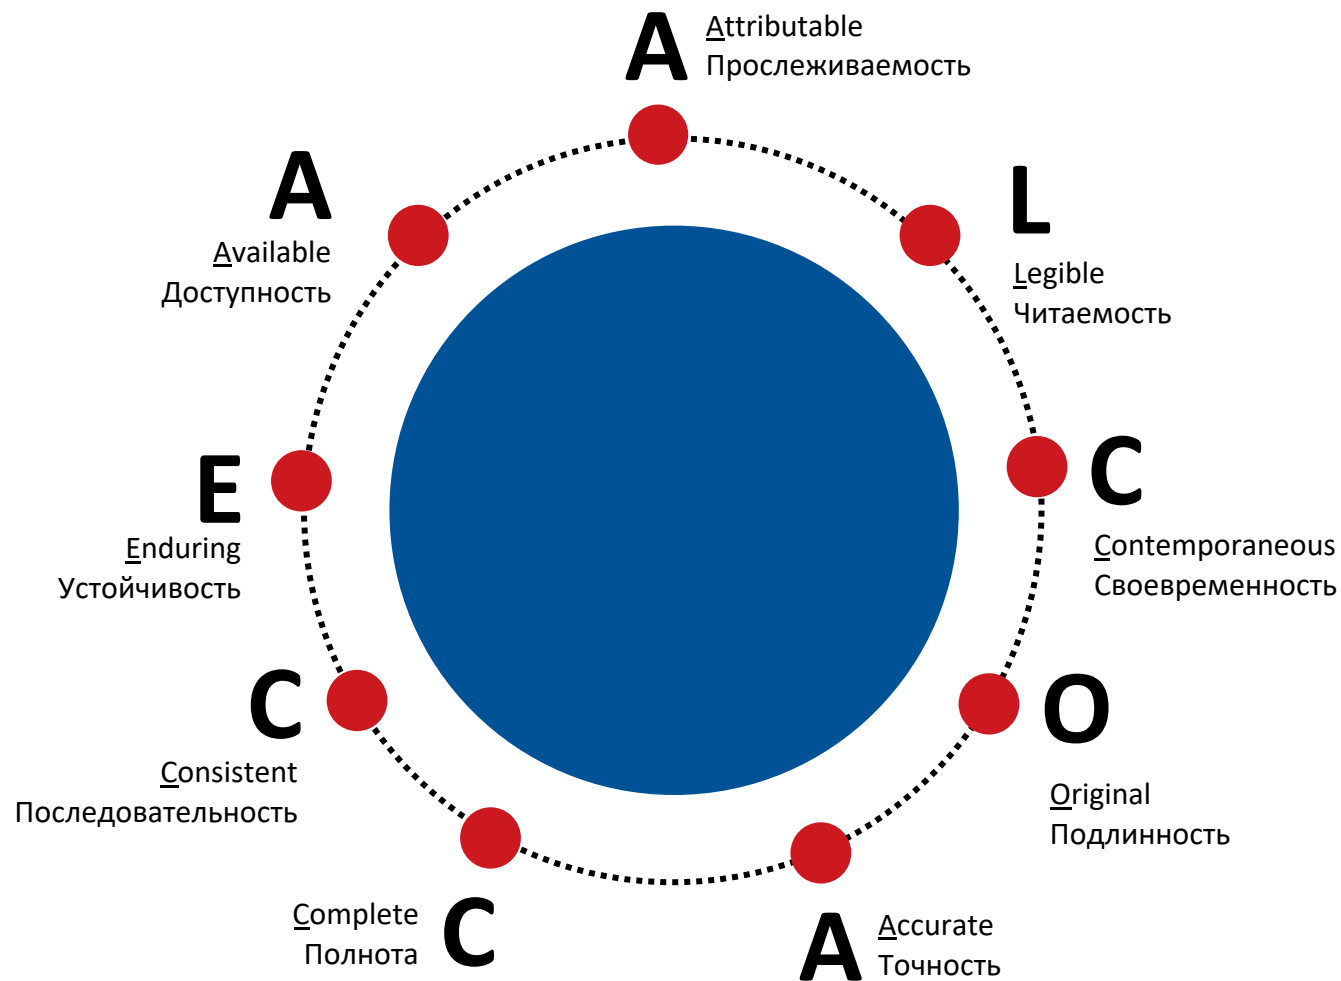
A
Attributable
Прослеживаемость

L
Legible
Читаемость

C
Contemporaneous
Своевременность

O
Original
Подлинность

A
Accurate
Точность

C
Complete
Полнота

C
Consistent
Последовательность

E
Enduring
Устойчивость

A
Available
Доступность